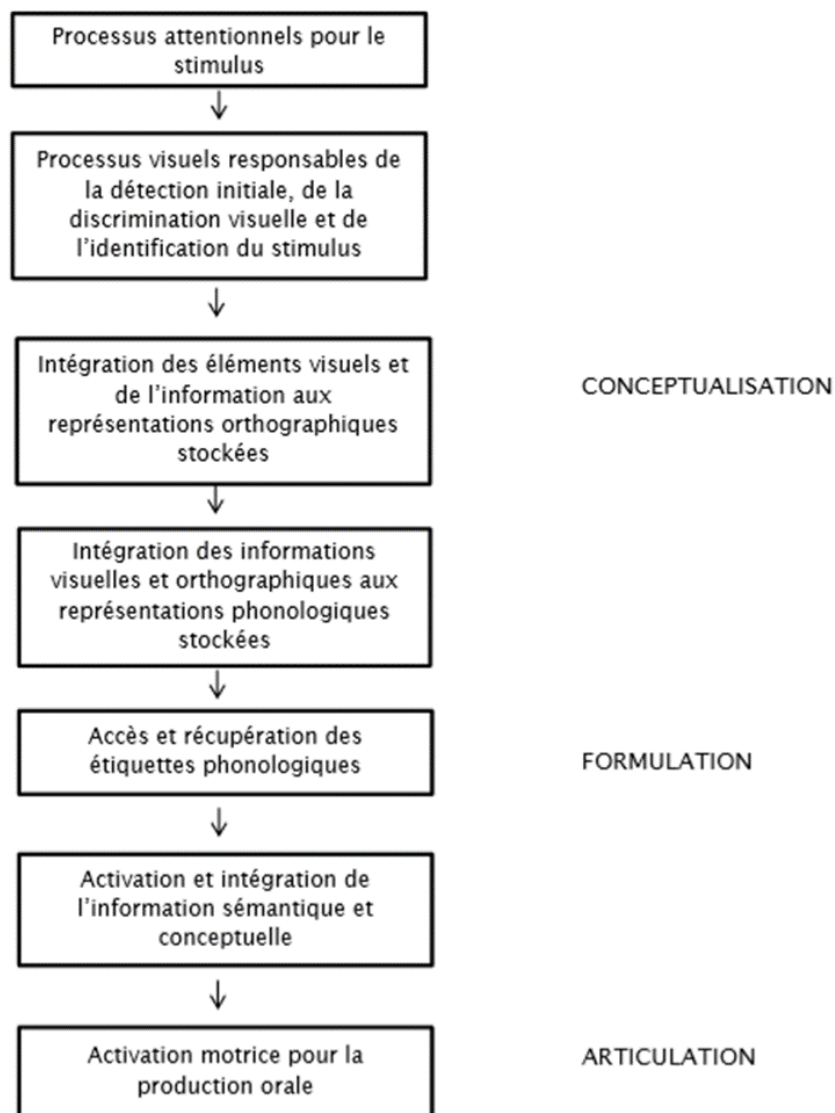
Processus attentionnels pour le stimulus

Processus visuels responsables de la détection initiale, de la discrimination visuelle et de l'identification du stimulus

Intégration des éléments visuels et de l'information aux représentations orthographiques stockées

CONCEPTUALISATION

Intégration des informations visuelles et orthographiques aux représentations phonologiques stockées

Accès et récupération des étiquettes phonologiques

FORMULATION

Activation et intégration de l'information sémantique et conceptuelle

Activation motrice pour la production orale

ARTICULATION